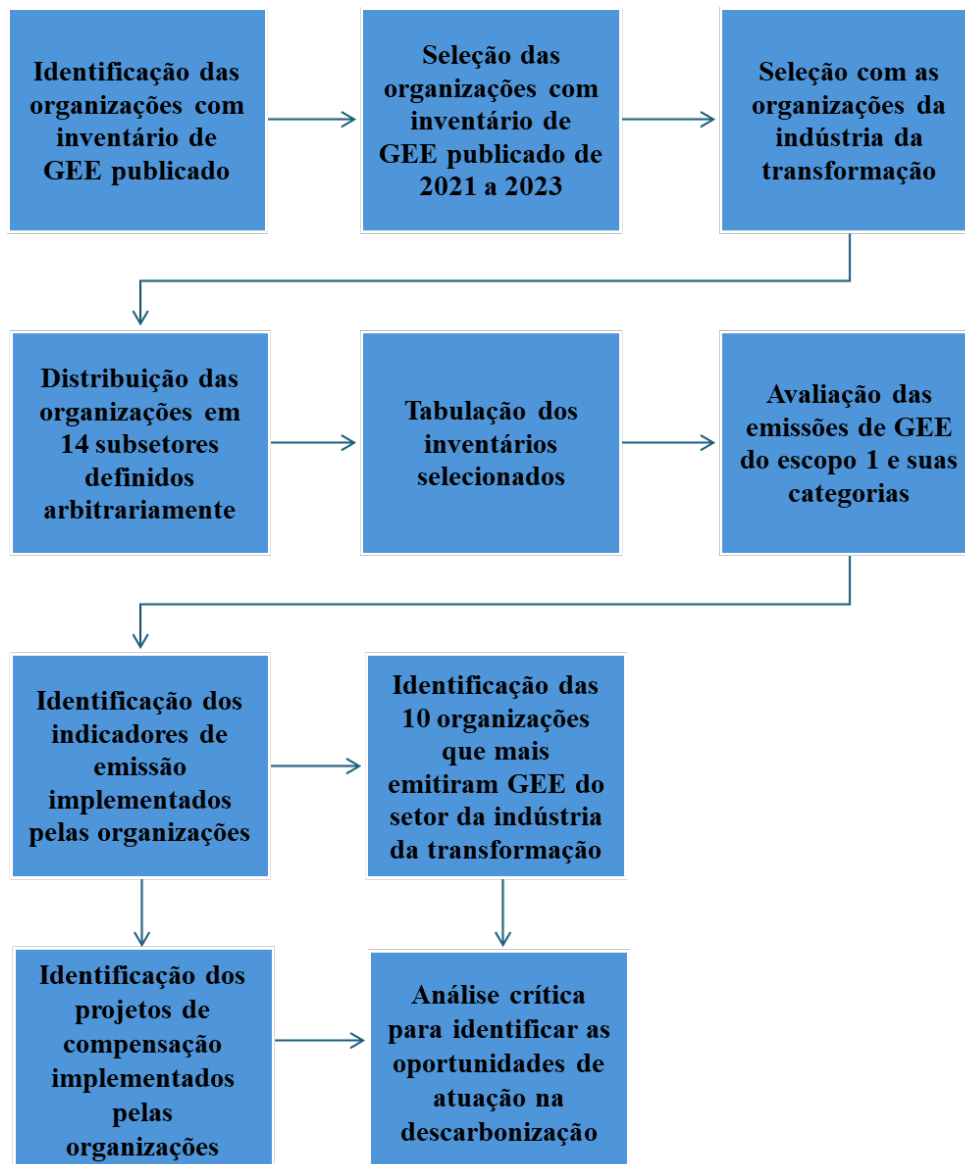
Identificação das organizações com inventário de GEE publicado

Seleção das organizações com inventário de GEE publicado de 2021 a 2023

Seleção com as organizações da indústria da transformação

Distribuição das organizações em 14 subsetores definidos arbitrariamente

Tabulação dos inventários selecionados

Avaliação das emissões de GEE do escopo 1 e suas categorias

Identificação dos indicadores de emissão implementados pelas organizações

Identificação das 10 organizações que mais emitiram GEE do setor da indústria da transformação

Identificação dos projetos de compensação implementados pelas organizações

Análise crítica para identificar as oportunidades de atuação na descarbonização